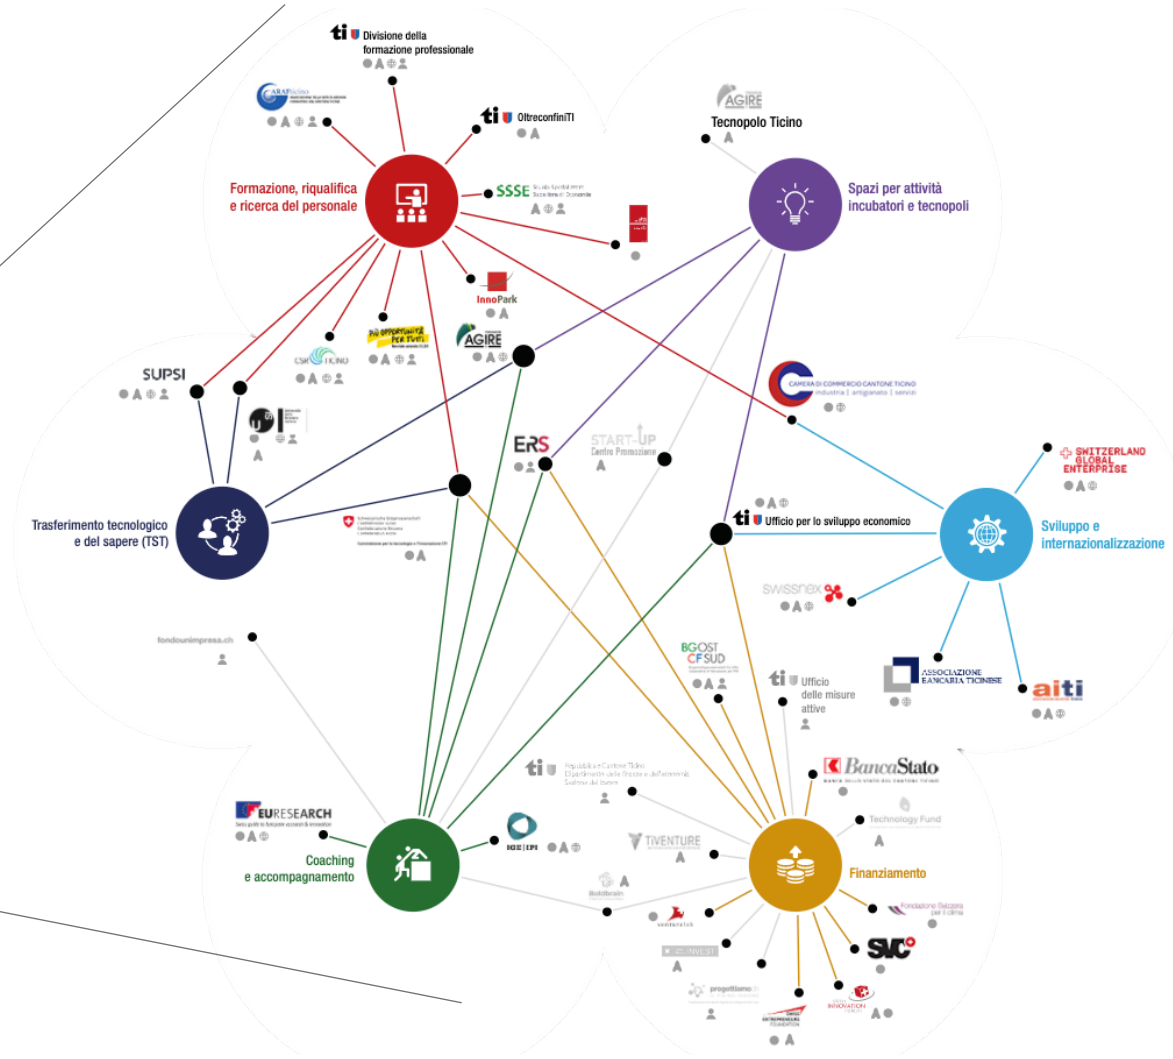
ti Divisione della formazione professionale

ARAPticino

ti OltreconfiniTI

SSSE

Formazione, riqualifica e ricerca del personale

InnoPark

Più opportunità per tutti

CSI TICINO

AGIRE

SUPSI

AGIRE

Tecnopolo Ticino

Spazi per attività incubatori e tecnopoli

CAMERA DI COMMERCIO CANTONE TICINO industria | artigianato | servizi

ERS

START-UP Centro Promozione

SWITZERLAND GLOBAL ENTERPRISE

Trasferimento tecnologico e del sapere (TST)

ti Ufficio per lo sviluppo economico

Sviluppo e internazionalizzazione

swissnex

fondounimpresa.ch

BGOST CFSUD

ti Ufficio delle misure attive

ASSOCIAZIONE BANCARIA TICINESE

aiti

BancaStato

ti Repubblica e Cantone Ticino

Technology Fund

EURESEARCH

Coaching e accompagnamento

TIVENTURE

Finanziamento

Fondazione Svizzera per il clima

SVC

progettiamo.ch

SWISS ENTREPRENEURS FOUNDATION

INNOVATION